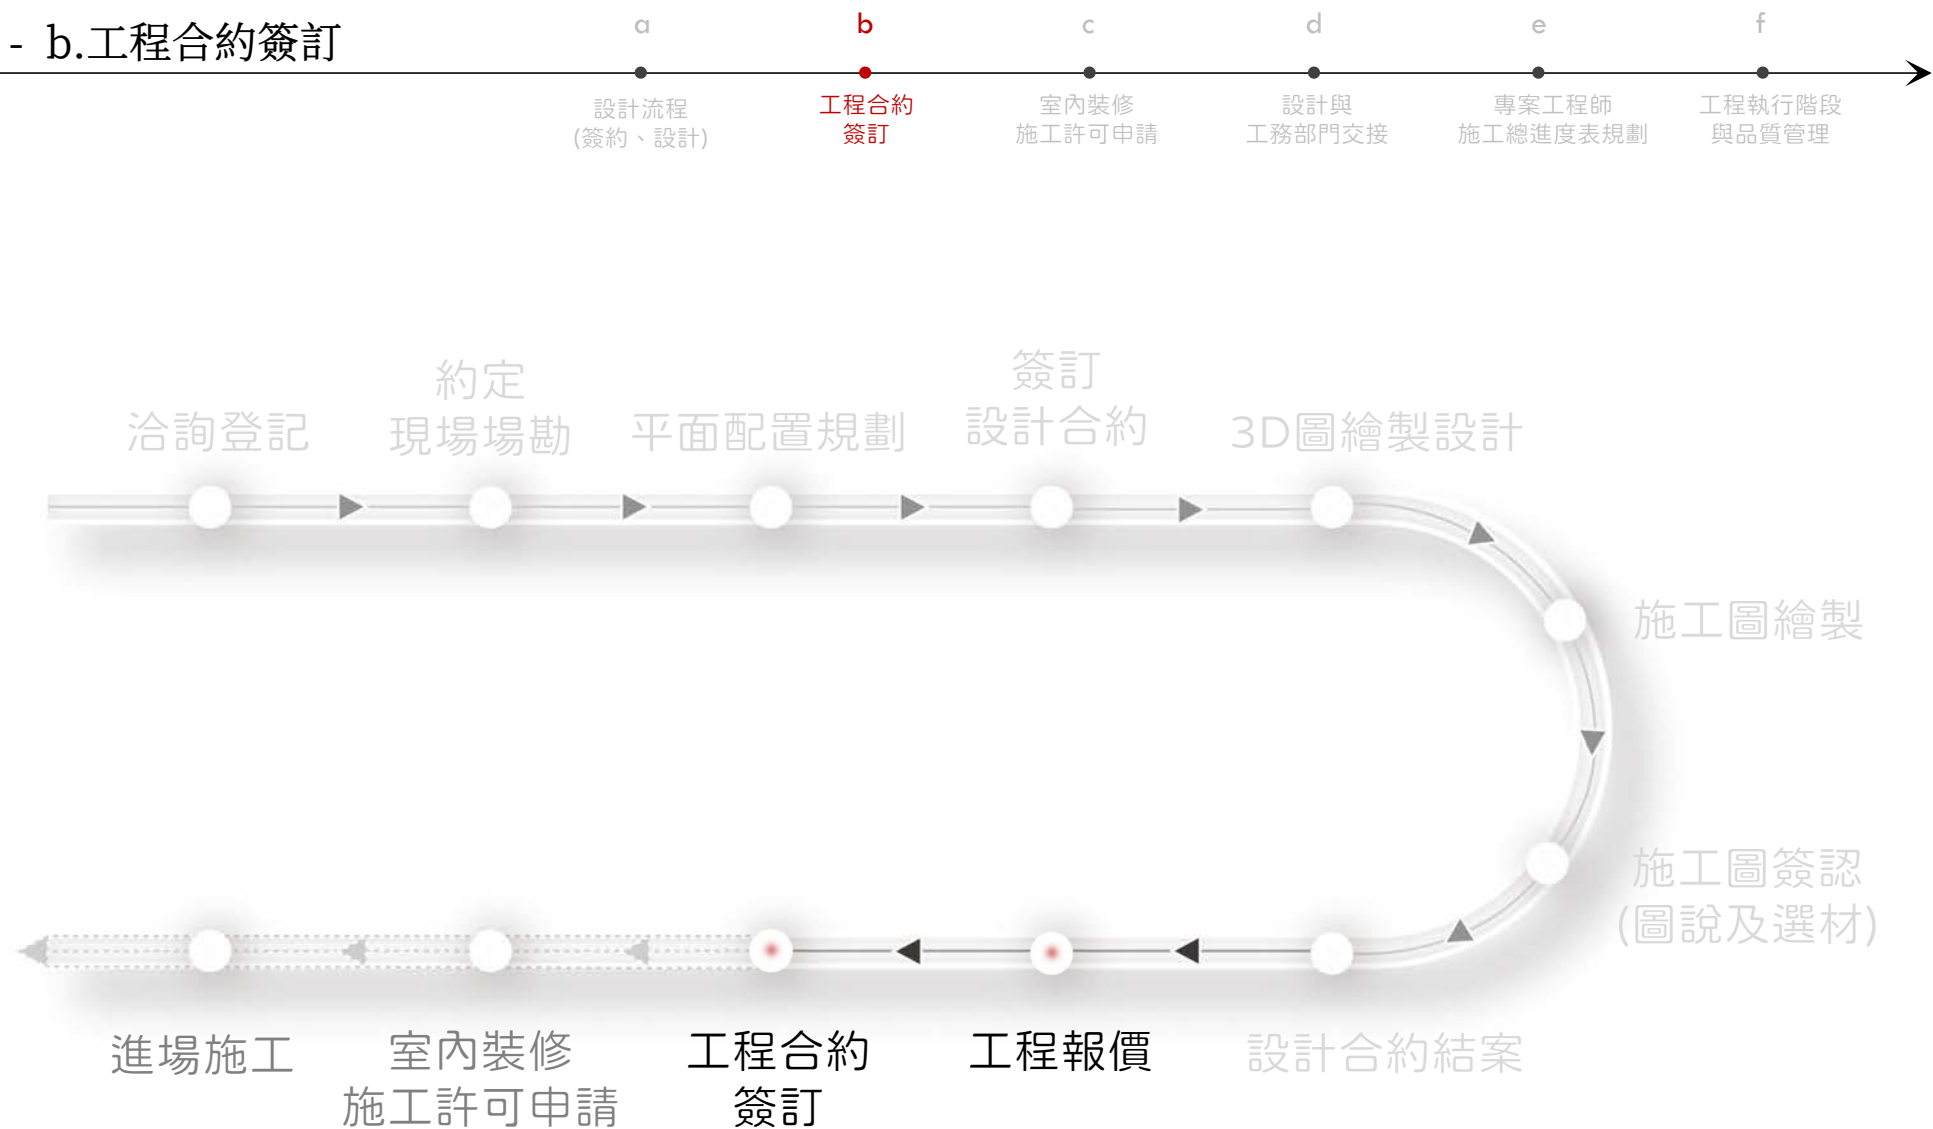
- b.工程合約簽訂

a
設計流程
(簽約、設計)

b
工程合約
簽訂

c
室內裝修
施工許可申請

d
設計與
工務部門交接

e
專案工程師
施工總進度表規劃

f
工程執行階段
與品質管理

洽詢登記

約定
現場場勘

平面配置規劃

簽訂
設計合約

3D圖繪製設計

施工圖繪製

施工圖簽認
(圖說及選材)

設計合約結案

工程報價

工程合約
簽訂

室內裝修
施工許可申請

進場施工